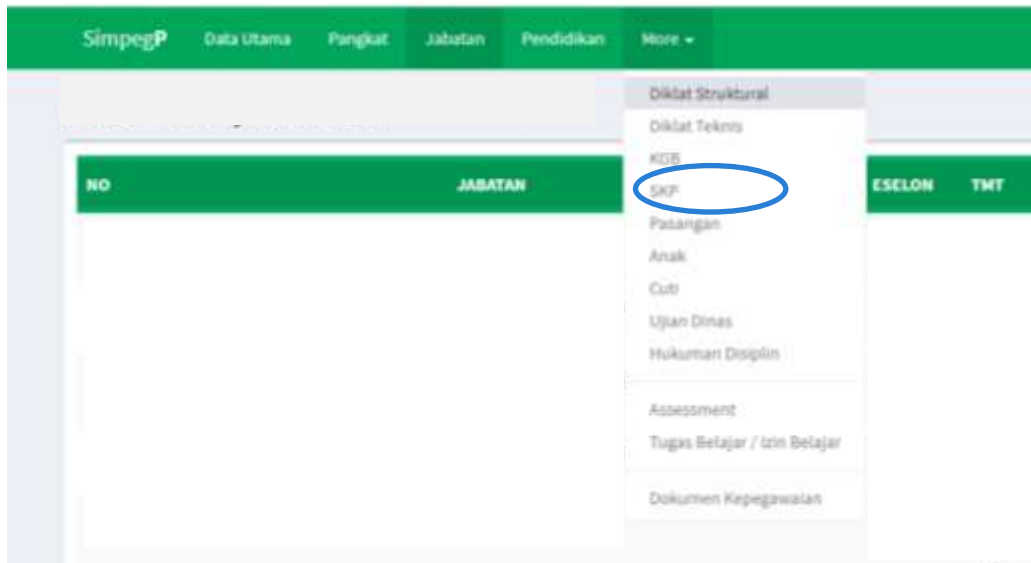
SimpegP Data Utama Pangkat Jabatan Pendidikan More ▾

Diklat Struktural
Diklat Teknis
KGB
SKP
Pasangan
Anak
Cuti
Ujian Dinas
Hukuman Disiplin
Assessment
Tugas Belajar / Izin Belajar
Dokumen Kepegawaian

| NO | JABATAN | ESELON | TMT |
|---|---|---|---|